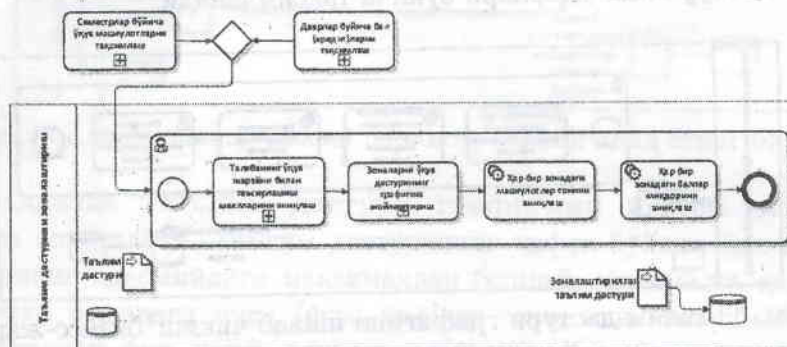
Семестрлар бўйича ўқув машғулотларни тақсимлаш

Даврлар бўйича бал-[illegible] тақсимлаш

Таълим дастурини зоналаштириш

Талабанинг ўқув жараёни билан таъсирлашиш шаклларини аниқлаш

Зоналарни ўқув дастурининг графигига жойлаштириш

Ҳар бир зонадаги машғулотлар сонини аниқлаш

Ҳар бир зонадаги баллар миқдорини аниқлаш

Таълим дастури

Зоналаштирилган таълим дастури